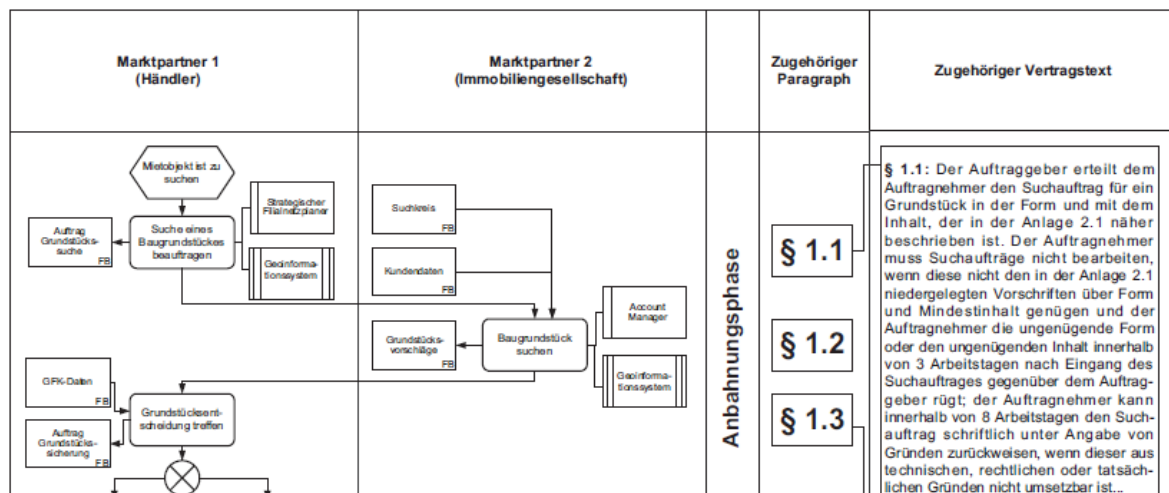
| Marktpartner 1 (Händler) | Marktpartner 2 (Immobiliengesellschaft) | | Zugehöriger Paragraph | Zugehöriger Vertragstext |
|---|---|---|---|---|

Mietobjekt ist zu suchen

Strategischer Filialnetzplaner

Auftrag Grundstückssuche FB

Suche eines Baugrundstückes beauftragen

Geoinformationssystem

Suchkreis FB

Kundendaten FB

Account Manager

Grundstücksvorschläge FB

Baugrundstück suchen

Geoinformationssystem

GFK-Daten FB

Grundstücksentscheidung treffen

Auftrag Grundstückssicherung FB

Anbahnungsphase

§ 1.1

§ 1.2

§ 1.3

§ 1.1: Der Auftraggeber erteilt dem Auftragnehmer den Suchauftrag für ein Grundstück in der Form und mit dem Inhalt, der in der Anlage 2.1 näher beschrieben ist. Der Auftragnehmer muss Suchaufträge nicht bearbeiten, wenn diese nicht den in der Anlage 2.1 niedergelegten Vorschriften über Form und Mindestinhalt genügen und der Auftragnehmer die ungenügende Form oder den ungenügenden Inhalt innerhalb von 3 Arbeitstagen nach Eingang des Suchauftrages gegenüber dem Auftraggeber rügt; der Auftragnehmer kann innerhalb von 8 Arbeitstagen den Suchauftrag schriftlich unter Angabe von Gründen zurückweisen, wenn dieser aus technischen, rechtlichen oder tatsächlichen Gründen nicht umsetzbar ist..